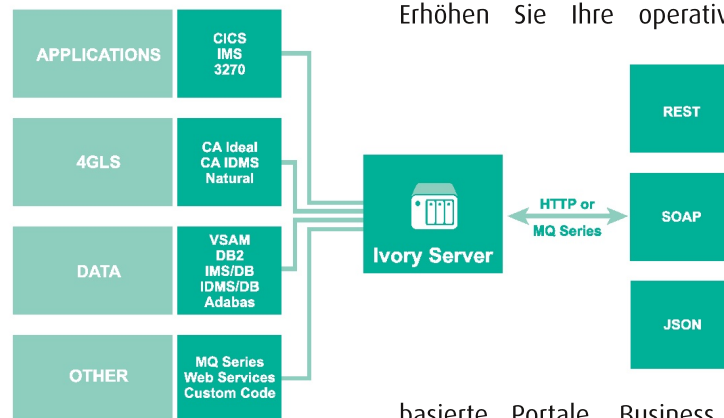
Erhöhen Sie Ihre operativ

APPLICATIONS

CICS
IMS
3270

4GLS

CA Ideal
CA IDMS
Natural

DATA

VSAM
DB2
IMS/DB
IDMS/DB
Adabas

OTHER

MQ Series
Web Services
Custom Code

Ivory Server

HTTP or
MQ Series

REST

SOAP

JSON

basierte Portale Business